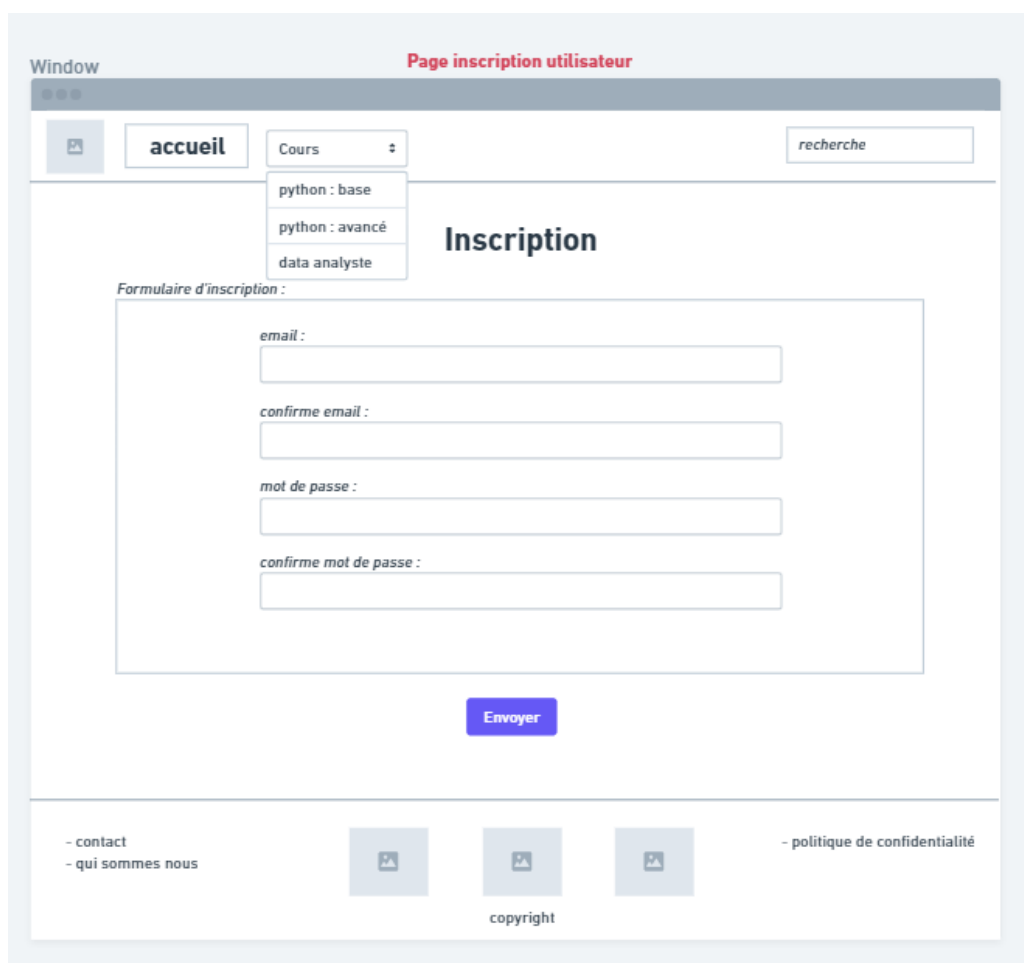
Window

Page inscription utilisateur

accueil

Cours

python : base

python : avancé

data analyste

recherche

Inscription

Formulaire d'inscription :

email :

confirme email :

mot de passe :

confirme mot de passe :

Envoyer

- contact
- qui sommes nous

- politique de confidentialité

copyright